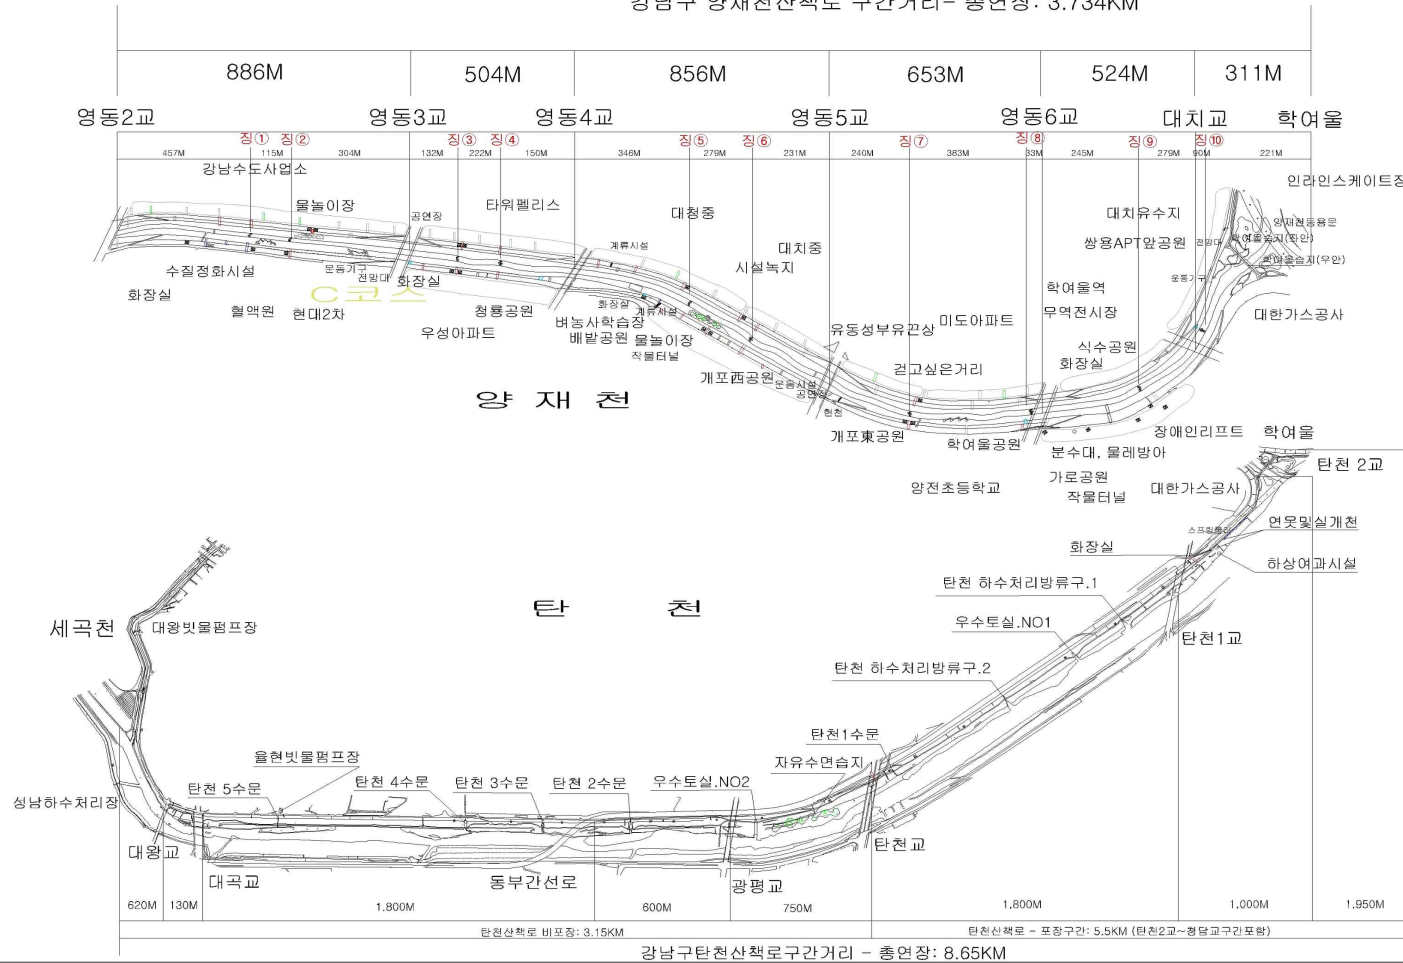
강남구 양재천산책로 구간거리- 총연장: 3.734KM

| 886M | 504M | 856M | 653M | 524M | 311M |
|---|---|---|---|---|---|

영동2교 영동3교 영동4교 영동5교 영동6교 대치교 학여울

징① 징② 징③ 징④ 징⑤ 징⑥ 징⑦ 징⑧ 징⑨ 징⑩

457M 115M 304M 132M 222M 150M 346M 279M 231M 240M 383M 33M 245M 279M 90M 221M

강남수도사업소
물놀이장
공연장
타워펠리스
대청중
대치중
시설녹지
대치유수지
쌍용APT앞공원
인라인스케이트장
양재천등용문
학여울습지(좌안)
학여울습지(우안)
전망대
운동기구
수질정화시설
운동기구
전망대
화장실
화장실
C코스
혈액원
현대2차
청룡공원
우성아파트
계류시설
화장실
계류시설
벼농사학습장
배밭공원
물놀이장
작물터널
개포西공원
운동시설
공연장
유동성부유끈상
미도아파트
학여울역
무역전시장
식수공원
화장실
대한가스공사
걷고싶은거리
개포東공원
학여울공원
장애인리프트
학여울
분수대, 물레방아
양 재 천
양전초등학교
가로공원
작물터널
대한가스공사
탄천 2교
스프링클러
연못및실개천
화장실
하상여과시설
탄천 하수처리방류구.1
탄 천
세곡천
대왕빗물펌프장
우수토실.NO1
탄천1교
탄천 하수처리방류구.2
탄천1수문
자유수면습지
율현빗물펌프장
탄천 5수문
탄천 4수문
탄천 3수문
탄천 2수문
우수토실.NO2
성남하수처리장
대왕교
탄천교
대곡교
동부간선로
광평교

620M 130M 1,800M 600M 750M 1,800M 1,000M 1,950M

탄천산책로 비포장: 3.15KM
탄천산책로 - 포장구간: 5.5KM (탄천2교~청담교구간포함)
강남구탄천산책로구간거리 - 총연장: 8.65KM